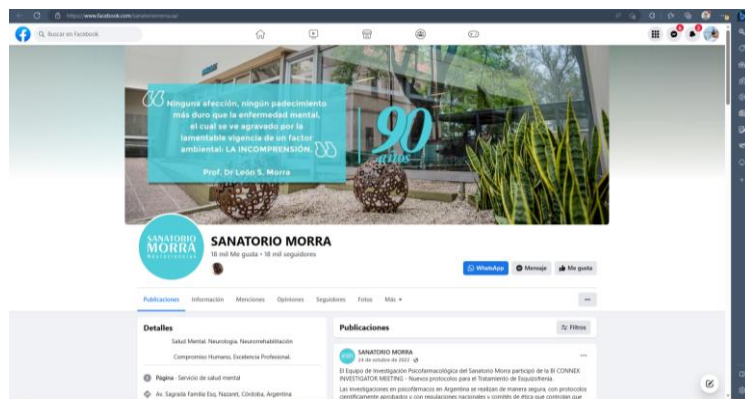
https://www.facebook.com/sanatoriomorra

Buscar en Facebook

Ninguna afección, ningún padecimiento más duro que la enfermedad mental, el cual se ve agravado por la lamentable vigencia de un factor ambiental: LA INCOMPRENSIÓN.

Prof. Dr León S. Morra

90 años

SANATORIO MORRA Neurociencias

SANATORIO MORRA

18 mil Me gusta • 18 mil seguidores

WhatsApp Mensaje Me gusta

Publicaciones Información Menciones Opiniones Seguidores Fotos Más ▾

Detalles

Salud Mental, Neurología, Neurorrehabilitación

Compromiso Humano, Excelencia Profesional.

Página · Servicio de salud mental

Av. Sagrada Familia Esq. Nazaret, Córdoba, Argentina

Publicaciones

Filtros

SANATORIO MORRA

24 de octubre de 2022

El Equipo de Investigación Psicofarmacológica del Sanatorio Morra participó de la III CONNEX INVESTIGATOR MEETING - Nuevos protocolos para el Tratamiento de Esquizofrenia.

Las investigaciones en psicofármacos en Argentina se realizan de manera segura, con protocolos científicamente aprobados y con regulaciones nacionales y comités de ética que controlan que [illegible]